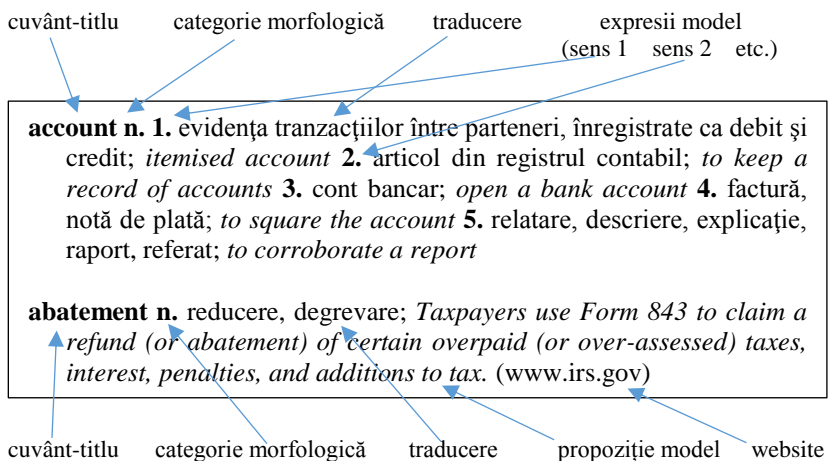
cuvânt-titlu categorie morfologică traducere expresii model (sens 1 sens 2 etc.)

**account n. 1.** evidenţa tranzacţiilor între parteneri, înregistrate ca debit şi credit; *itemised account* **2.** articol din registrul contabil; *to keep a record of accounts* **3.** cont bancar; *open a bank account* **4.** factură, notă de plată; *to square the account* **5.** relatare, descriere, explicaţie, raport, referat; *to corroborate a report*

**abatement n.** reducere, degrevare; *Taxpayers use Form 843 to claim a refund (or abatement) of certain overpaid (or over-assessed) taxes, interest, penalties, and additions to tax.* (www.irs.gov)

cuvânt-titlu categorie morfologică traducere propoziţie model website